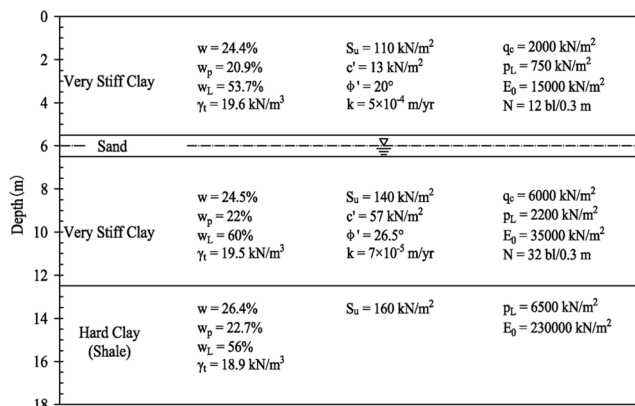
0
2
4
6
8
10
12
14
16
18

Depth (m)

Very Stiff Clay

$w = 24.4\%$
$w_p = 20.9\%$
$w_L = 53.7\%$
$\gamma_t = 19.6$ kN/m$^3$

$S_u = 110$ kN/m$^2$
$c' = 13$ kN/m$^2$
$\phi' = 20°$
$k = 5\times10^{-4}$ m/yr

$q_c = 2000$ kN/m$^2$
$p_L = 750$ kN/m$^2$
$E_0 = 15000$ kN/m$^2$
N = 12 bl/0.3 m

Sand

Very Stiff Clay

$w = 24.5\%$
$w_p = 22\%$
$w_L = 60\%$
$\gamma_t = 19.5$ kN/m$^3$

$S_u = 140$ kN/m$^2$
$c' = 57$ kN/m$^2$
$\phi' = 26.5°$
$k = 7\times10^{-5}$ m/yr

$q_c = 6000$ kN/m$^2$
$p_L = 2200$ kN/m$^2$
$E_0 = 35000$ kN/m$^2$
N = 32 bl/0.3 m

Hard Clay
(Shale)

$w = 26.4\%$
$w_p = 22.7\%$
$w_L = 56\%$
$\gamma_t = 18.9$ kN/m$^3$

$S_u = 160$ kN/m$^2$

$p_L = 6500$ kN/m$^2$
$E_0 = 230000$ kN/m$^2$